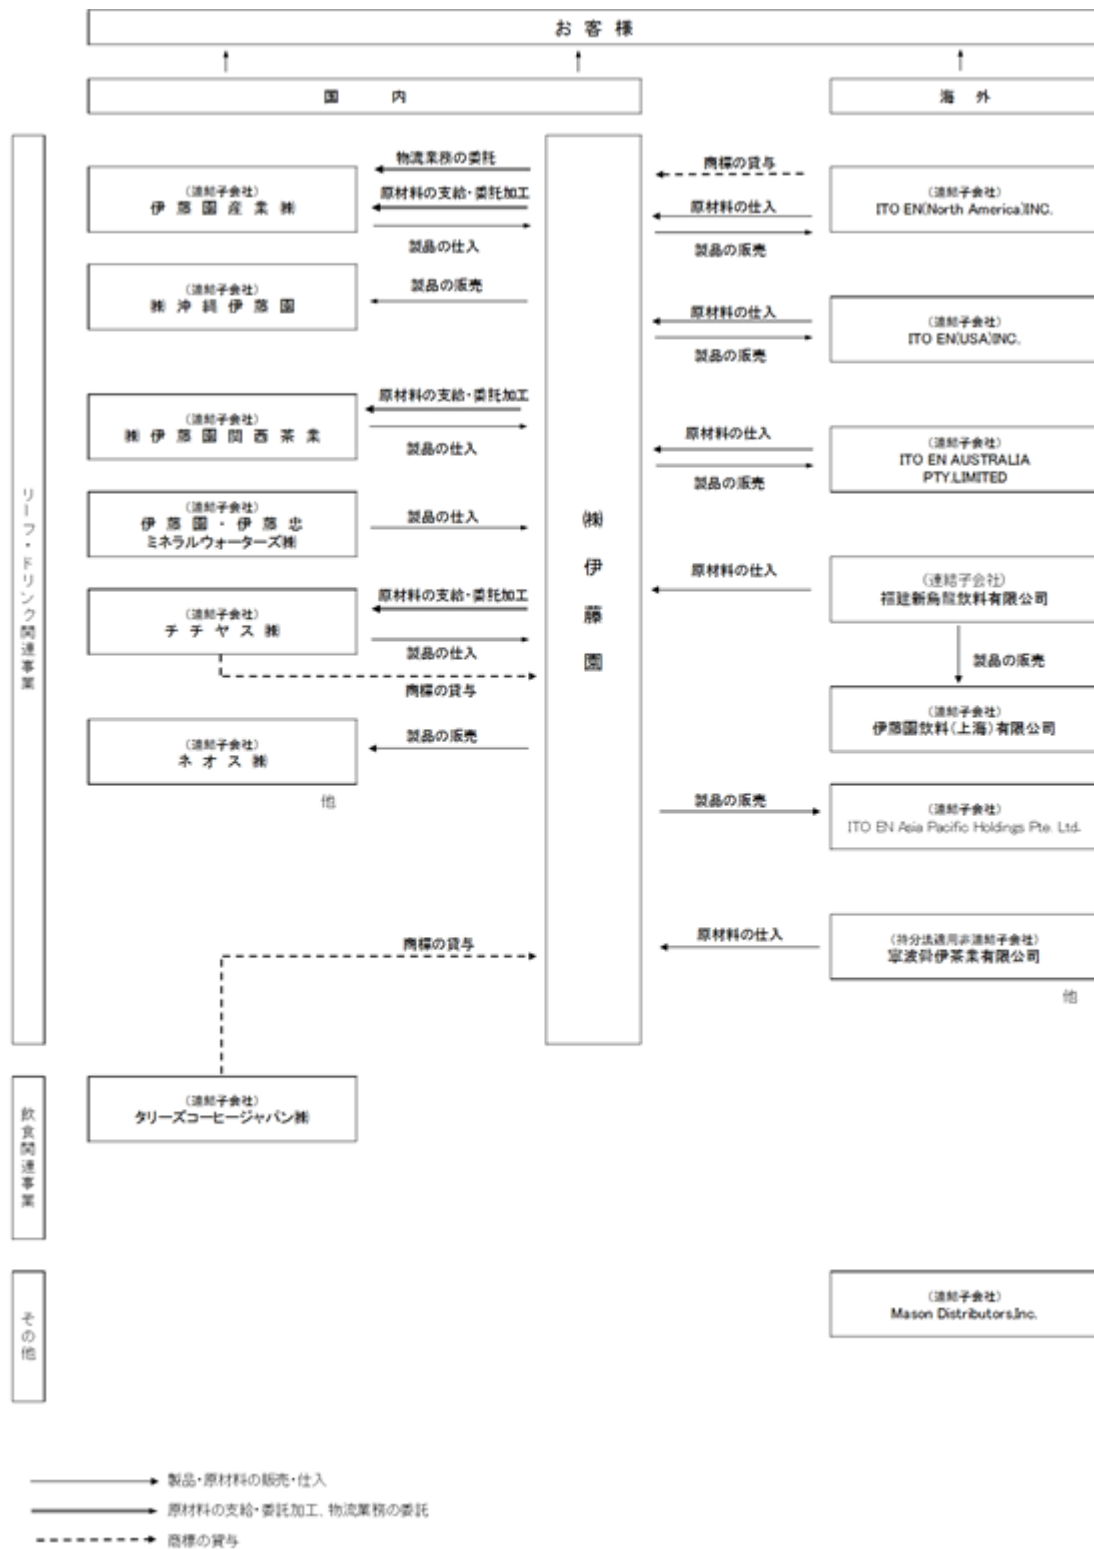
お客様

国内

海外

リーフ・ドリンク関連事業

物流業務の委託
原材料の支給・委託加工
製品の仕入

(連結子会社)
伊藤園産業㈱

製品の販売

(連結子会社)
㈱沖縄伊藤園

原材料の支給・委託加工
製品の仕入

(連結子会社)
㈱伊藤園関西茶業

製品の仕入

(連結子会社)
伊藤園・伊藤忠ミネラルウォーターズ㈱

原材料の支給・委託加工
製品の仕入

(連結子会社)
チチヤス㈱

商標の貸与

製品の販売

(連結子会社)
ネオス㈱

他

商標の貸与

㈱伊藤園

商標の貸与
原材料の仕入
製品の販売

(連結子会社)
ITO EN(North America)INC.

原材料の仕入
製品の販売

(連結子会社)
ITO EN(USA)INC.

原材料の仕入
製品の販売

(連結子会社)
ITO EN AUSTRALIA PTY.LIMITED

原材料の仕入

(連結子会社)
福建新烏龍飲料有限公司

製品の販売

(連結子会社)
伊藤園飲料(上海)有限公司

製品の販売

(連結子会社)
ITO EN Asia Pacific Holdings Pte. Ltd.

原材料の仕入

(持分法適用非連結子会社)
寧波舜伊茶業有限公司

他

飲食関連事業

(連結子会社)
タリーズコーヒージャパン㈱

その他

(連結子会社)
Mason Distributors,Inc.

製品・原材料の販売・仕入
原材料の支給・委託加工、物流業務の委託
商標の貸与